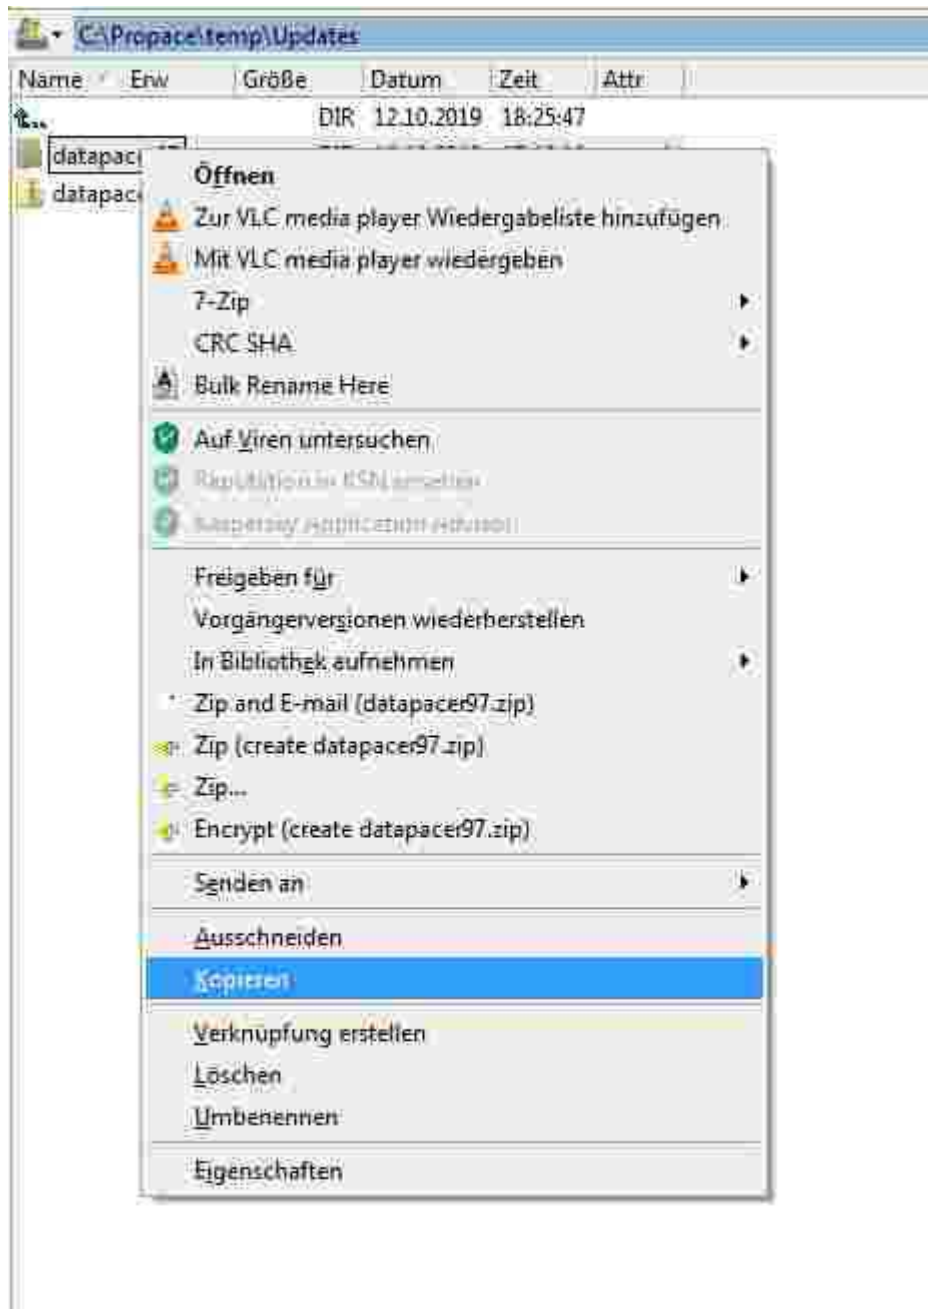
C:\Propace\temp\Updates

| Name | Erw | Größe | Datum | Zeit | Attr |
|---|---|---|---|---|---|
| .. | | DIR | 12.10.2019 | 18:25:47 | |
| datapac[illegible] | | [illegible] | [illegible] | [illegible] | |
| datapac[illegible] | | | | | |

Öffnen
Zur VLC media player Wiedergabeliste hinzufügen
Mit VLC media player wiedergeben
7-Zip
CRC SHA
Bulk Rename Here
Auf Viren untersuchen
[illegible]
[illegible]
Freigeben für
Vorgängerversionen wiederherstellen
In Bibliothek aufnehmen
Zip and E-mail (datapacer97.zip)
Zip (create datapacer97.zip)
Zip...
Encrypt (create datapacer97.zip)
Senden an
Ausschneiden
Kopieren
Verknüpfung erstellen
Löschen
Umbenennen
Eigenschaften